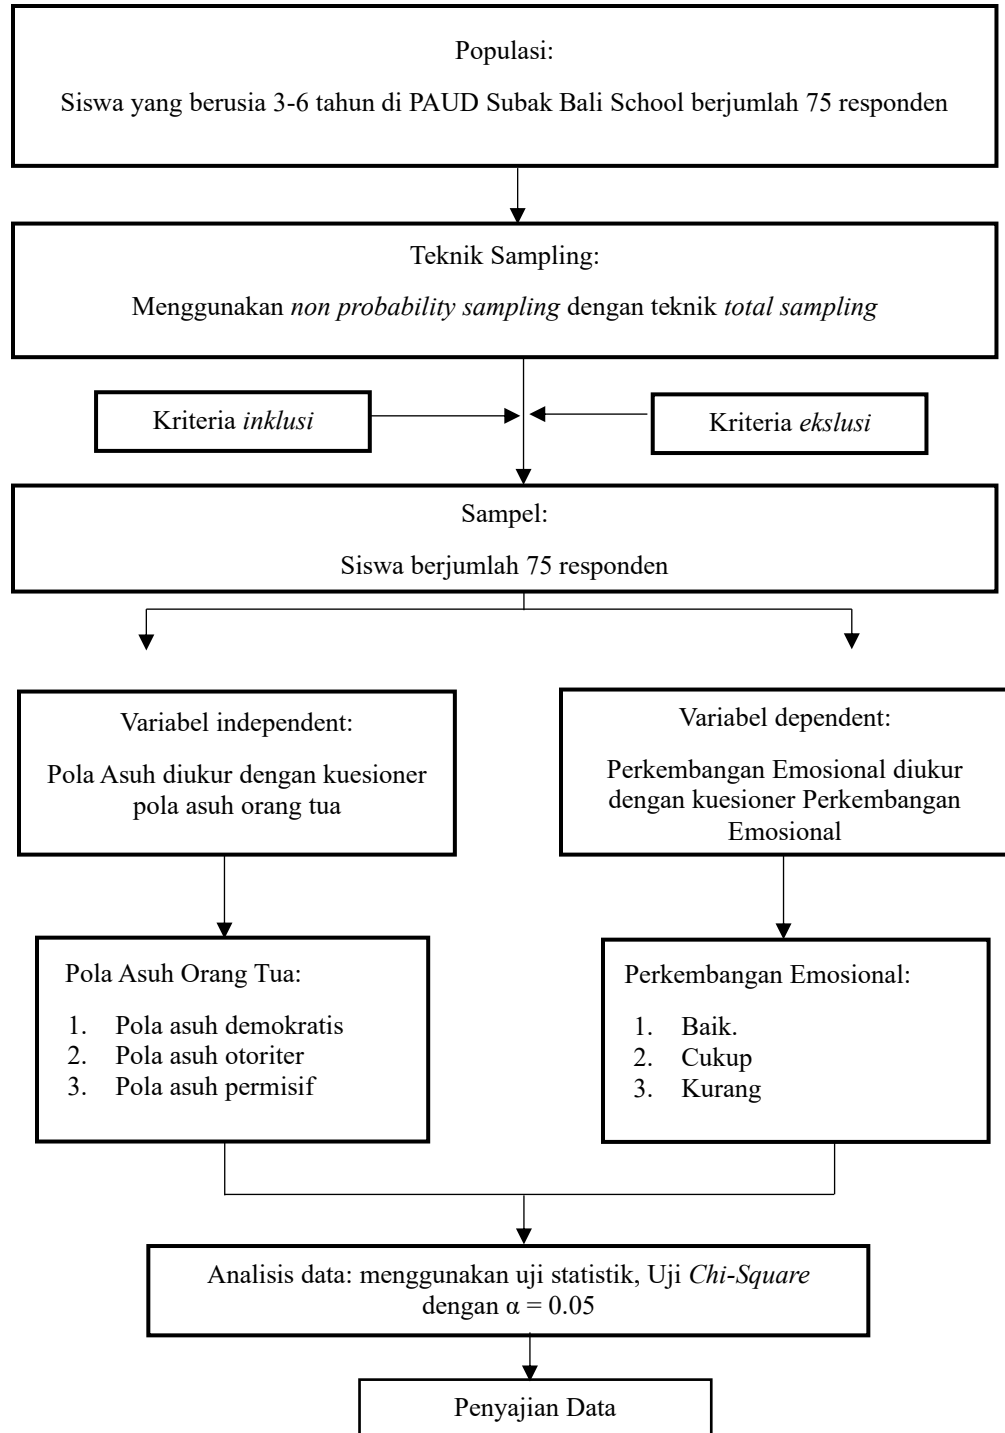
Populasi:

Siswa yang berusia 3-6 tahun di PAUD Subak Bali School berjumlah 75 responden

Teknik Sampling:

Menggunakan *non probability sampling* dengan teknik *total sampling*

Kriteria *inklusi*

Kriteria *ekslusi*

Sampel:

Siswa berjumlah 75 responden

Variabel independent:

Pola Asuh diukur dengan kuesioner pola asuh orang tua

Variabel dependent:

Perkembangan Emosional diukur dengan kuesioner Perkembangan Emosional

Pola Asuh Orang Tua:

1. Pola asuh demokratis
2. Pola asuh otoriter
3. Pola asuh permisif

Perkembangan Emosional:

1. Baik.
2. Cukup
3. Kurang

Analisis data: menggunakan uji statistik, Uji *Chi-Square* dengan $\alpha = 0.05$

Penyajian Data